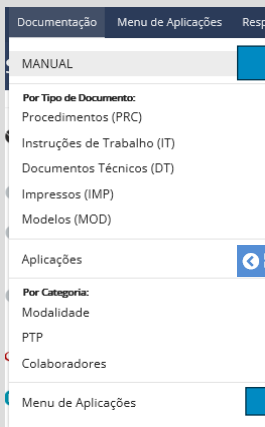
Documentação Menu de Aplicações Resp

MANUAL

Por Tipo de Documento:
Procedimentos (PRC)
Instruções de Trabalho (IT)
Documentos Técnicos (DT)
Impressos (IMP)
Modelos (MOD)

Aplicações

Por Categoria:
Modalidade
PTP
Colaboradores

Menu de Aplicações